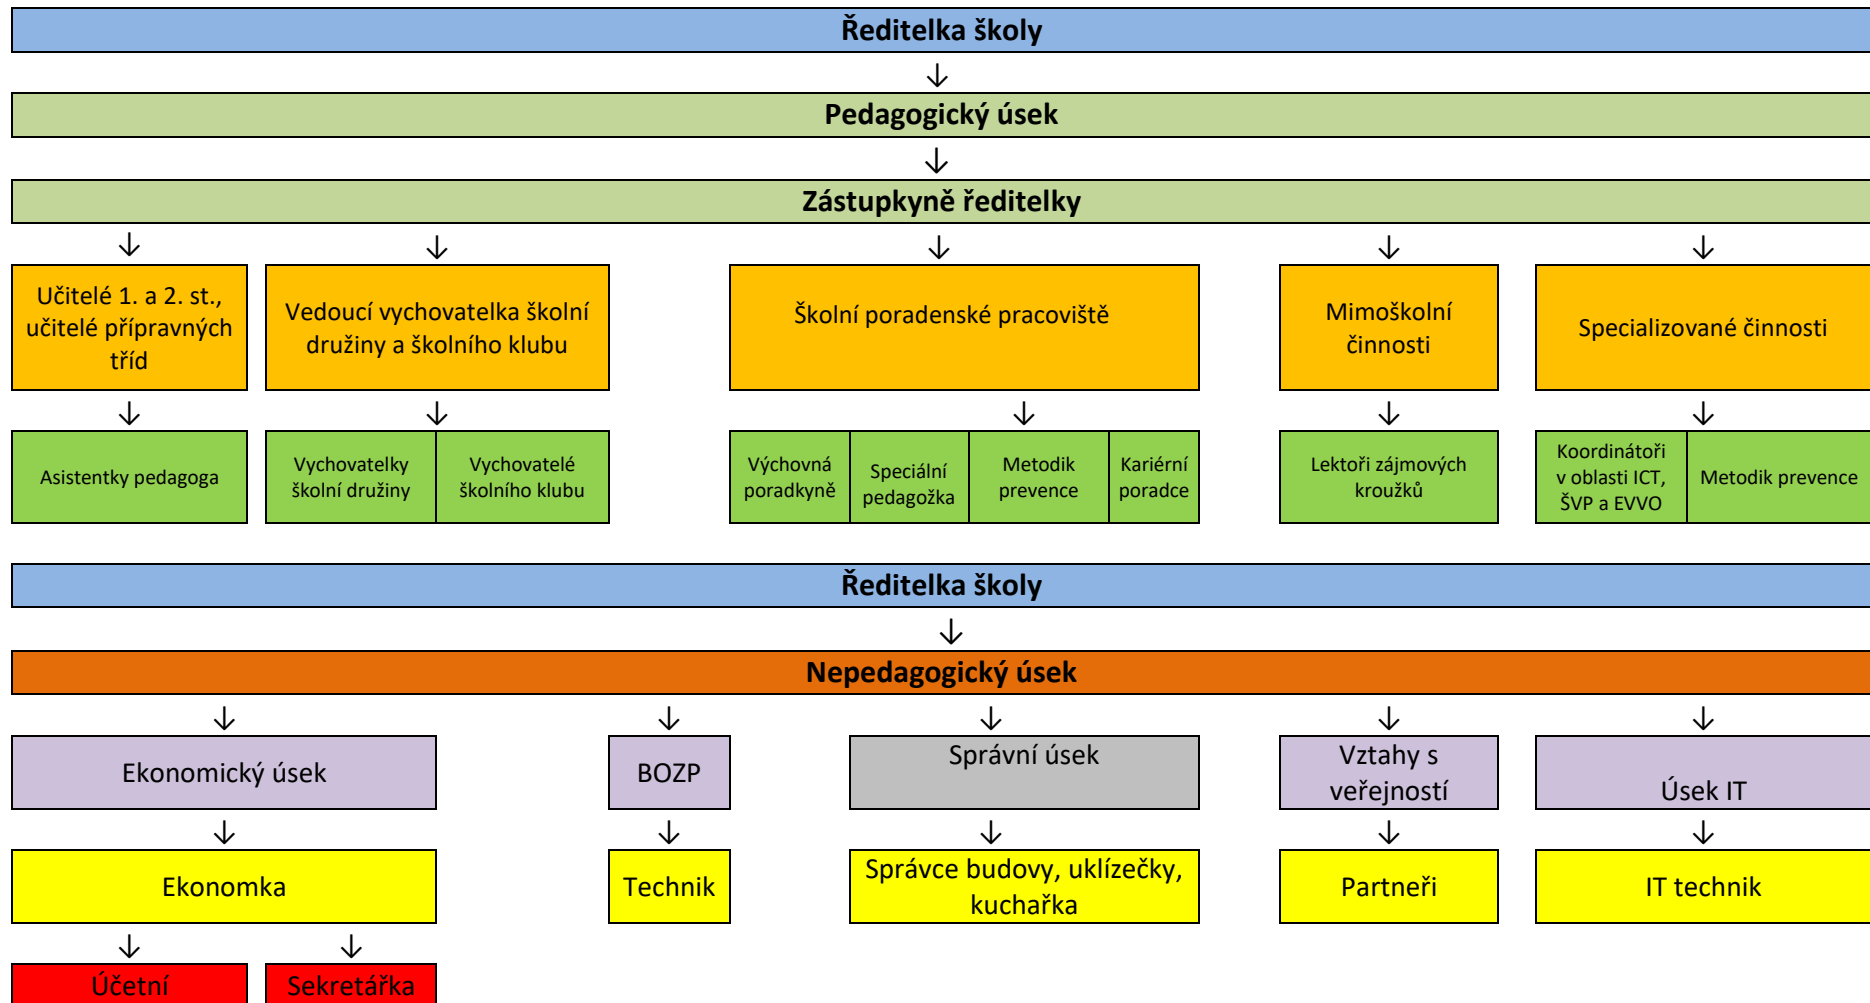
Ředitelka školy

↓

Pedagogický úsek

↓

Zástupkyně ředitelky

↓ ↓ ↓ ↓ ↓

Učitelé 1. a 2. st., učitelé přípravných tříd

Vedoucí vychovatelka školní družiny a školního klubu

Školní poradenské pracoviště

Mimoškolní činnosti

Specializované činnosti

↓ ↓ ↓ ↓ ↓

Asistentky pedagoga

Vychovatelky školní družiny

Vychovatelé školního klubu

Výchovná poradkyně

Speciální pedagožka

Metodik prevence

Kariérní poradce

Lektoři zájmových kroužků

Koordinátoři v oblasti ICT, ŠVP a EVVO

Metodik prevence

Ředitelka školy

↓

Nepedagogický úsek

↓ ↓ ↓ ↓ ↓

Ekonomický úsek

BOZP

Správní úsek

Vztahy s veřejností

Úsek IT

↓ ↓ ↓ ↓ ↓

Ekonomka

Technik

Správce budovy, uklízečky, kuchařka

Partneři

IT technik

↓ ↓

Účetní

Sekretářka